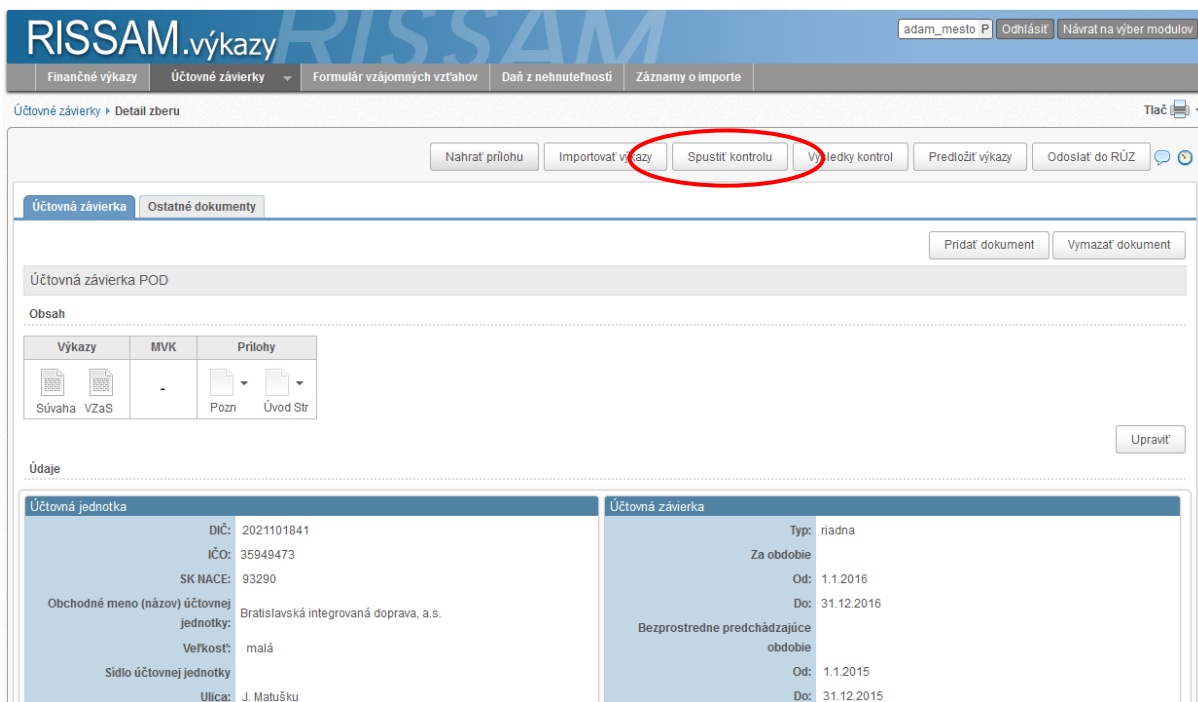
RISSAM.výkazy RISSAM

adam_mesto P Odhlásiť Návrat na výber modulov

Finančné výkazy | Účtovné závierky | Formulár vzájomných vzťahov | Daň z nehnuteľnosti | Záznamy o importe

Účtovné závierky ▸ Detail zberu

Tlač

Nahrať prílohu | Importovať výkazy | Spustiť kontrolu | Výsledky kontrol | Predložiť výkazy | Odoslať do RÚZ

Účtovná závierka | Ostatné dokumenty

Pridať dokument | Vymazať dokument

Účtovná závierka POD

Obsah

| Výkazy | MVK | Prílohy |
|---|---|---|
| Súvaha VZaS | - | Pozn Úvod Str |

Upraviť

Údaje

Účtovná jednotka

DIČ: 2021101841
IČO: 35949473
SK NACE: 93290
Obchodné meno (názov) účtovnej jednotky: Bratislavská integrovaná doprava, a.s.
Veľkosť: malá
Sídlo účtovnej jednotky
Ulica: J. Matušku

Účtovná závierka

Typ: riadna
Za obdobie
Od: 1.1.2016
Do: 31.12.2016
Bezprostredne predchádzajúce obdobie
Od: 1.1.2015
Do: 31.12.2015